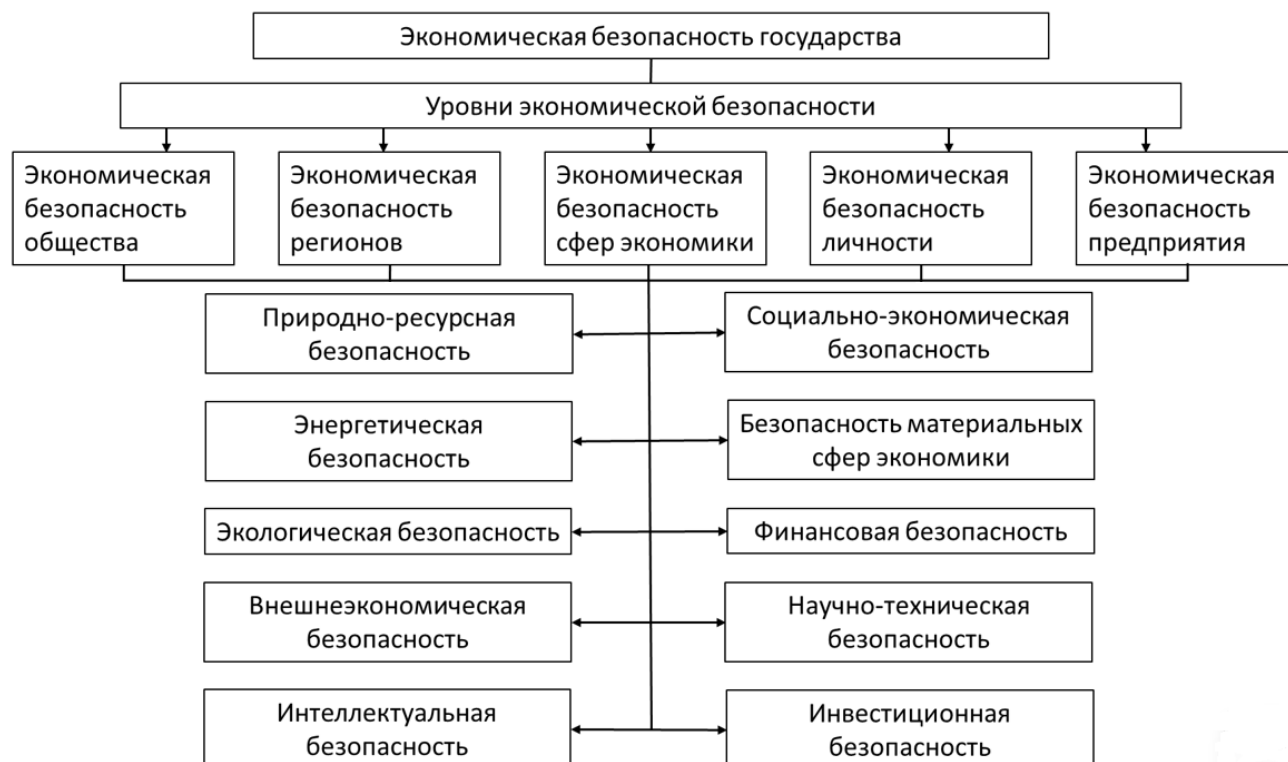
Экономическая безопасность государства

Уровни экономической безопасности

Экономическая безопасность общества

Экономическая безопасность регионов

Экономическая безопасность сфер экономики

Экономическая безопасность личности

Экономическая безопасность предприятия

Природно-ресурсная безопасность

Социально-экономическая безопасность

Энергетическая безопасность

Безопасность материальных сфер экономики

Экологическая безопасность

Финансовая безопасность

Внешнеэкономическая безопасность

Научно-техническая безопасность

Интеллектуальная безопасность

Инвестиционная безопасность